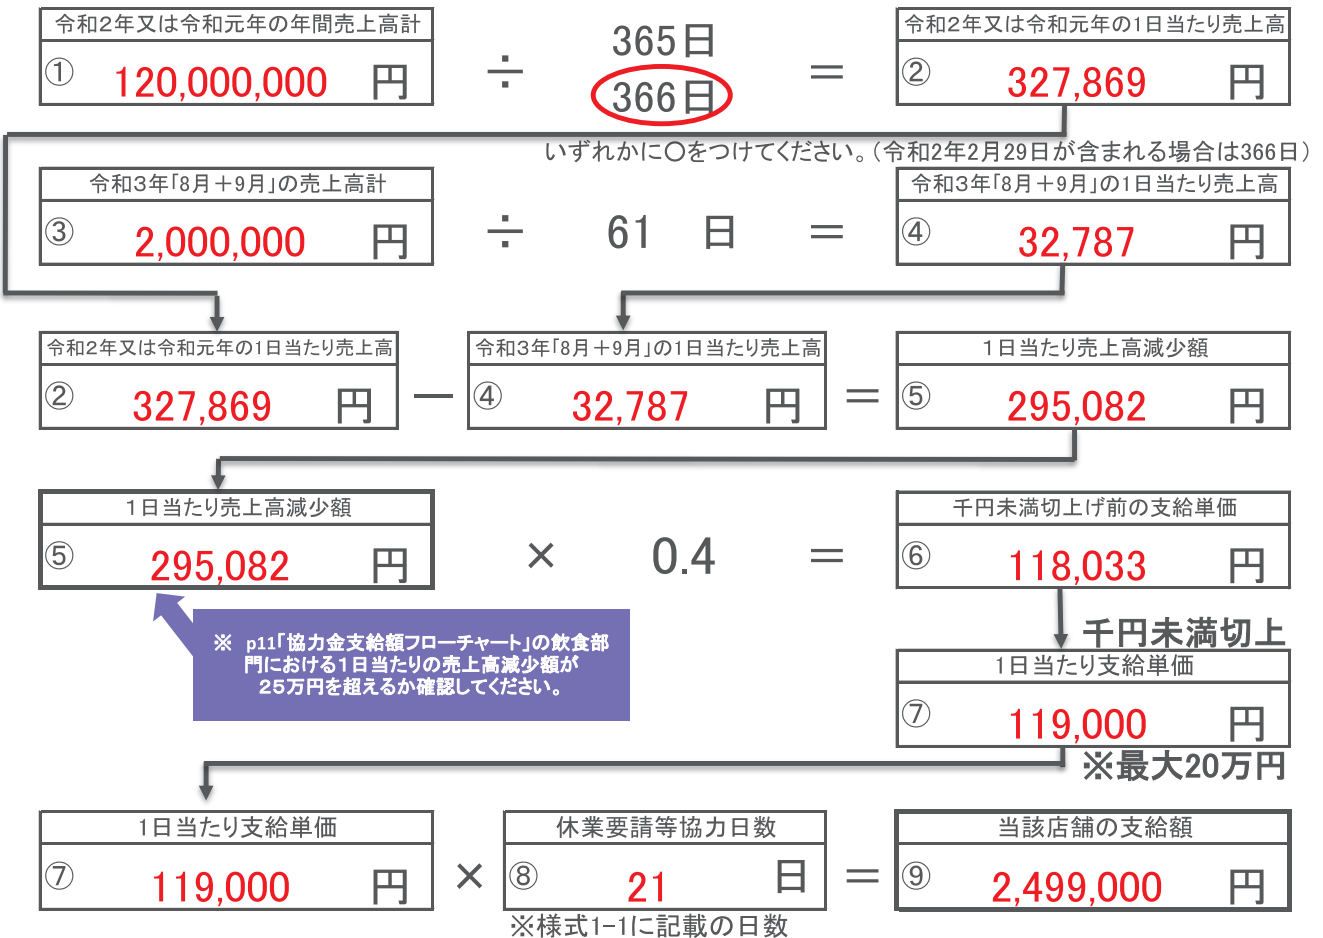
令和2年又は令和元年の年間売上高計
① 120,000,000 円

÷ 365日
366日

＝

令和2年又は令和元年の1日当たり売上高
② 327,869 円

いずれかに〇をつけてください。（令和2年2月29日が含まれる場合は366日）

令和3年「8月＋9月」の売上高計
③ 2,000,000 円

÷ 61 日 ＝

令和3年「8月＋9月」の1日当たり売上高
④ 32,787 円

令和2年又は令和元年の1日当たり売上高
② 327,869 円

ー

令和3年「8月＋9月」の1日当たり売上高
④ 32,787 円

＝

1日当たり売上高減少額
⑤ 295,082 円

1日当たり売上高減少額
⑤ 295,082 円

× 0.4 ＝

千円未満切上げ前の支給単価
⑥ 118,033 円

※ p11「協力金支給額フローチャート」の飲食部門における1日当たりの売上高減少額が25万円を超えるか確認してください。

千円未満切上

1日当たり支給単価
⑦ 119,000 円

※最大20万円

1日当たり支給単価
⑦ 119,000 円

×

休業要請等協力日数
⑧ 21 日

※様式1-1に記載の日数

＝

当該店舗の支給額
⑨ 2,499,000 円